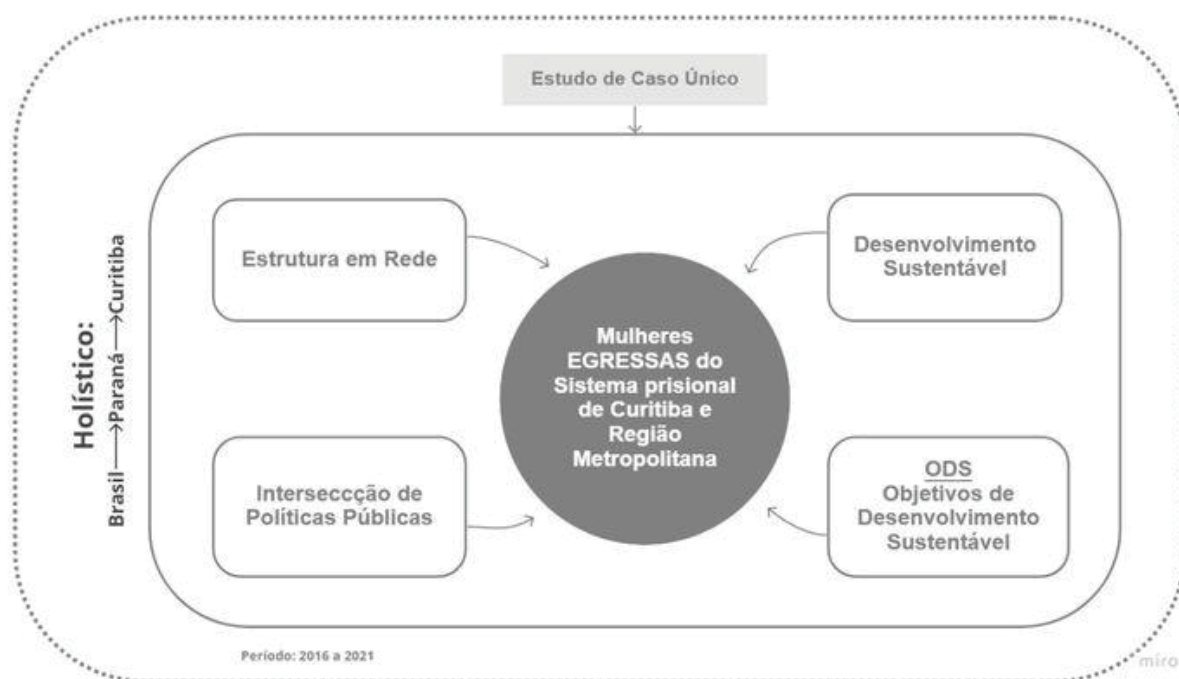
Estudo de Caso Único

Holístico:
Brasil ⟶ Paraná ⟶ Curitiba

Estrutura em Rede

Desenvolvimento Sustentável

Mulheres EGRESSAS do Sistema prisional de Curitiba e Região Metropolitana

Interseccção de Políticas Públicas

ODS
Objetivos de Desenvolvimento Sustentável

Período: 2016 a 2021

miro